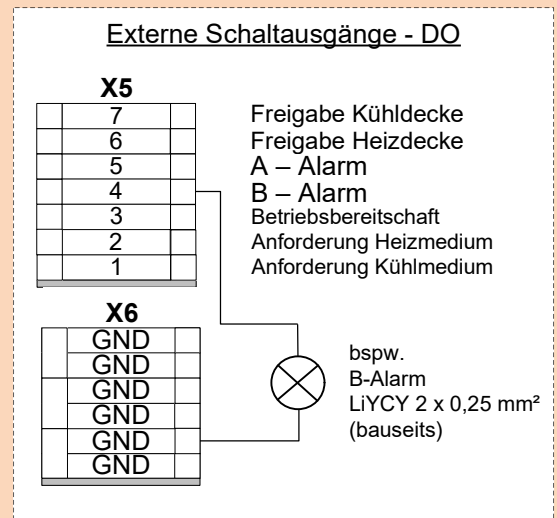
Externe Schaltausgänge - DO

X5

7
6
5
4
3
2
1

Freigabe Kühldecke
Freigabe Heizdecke
A – Alarm
B – Alarm
Betriebsbereitschaft
Anforderung Heizmedium
Anforderung Kühlmedium

X6

GND
GND
GND
GND
GND
GND

bspw.
B-Alarm
LiYCY 2 x 0,25 mm²
(bauseits)